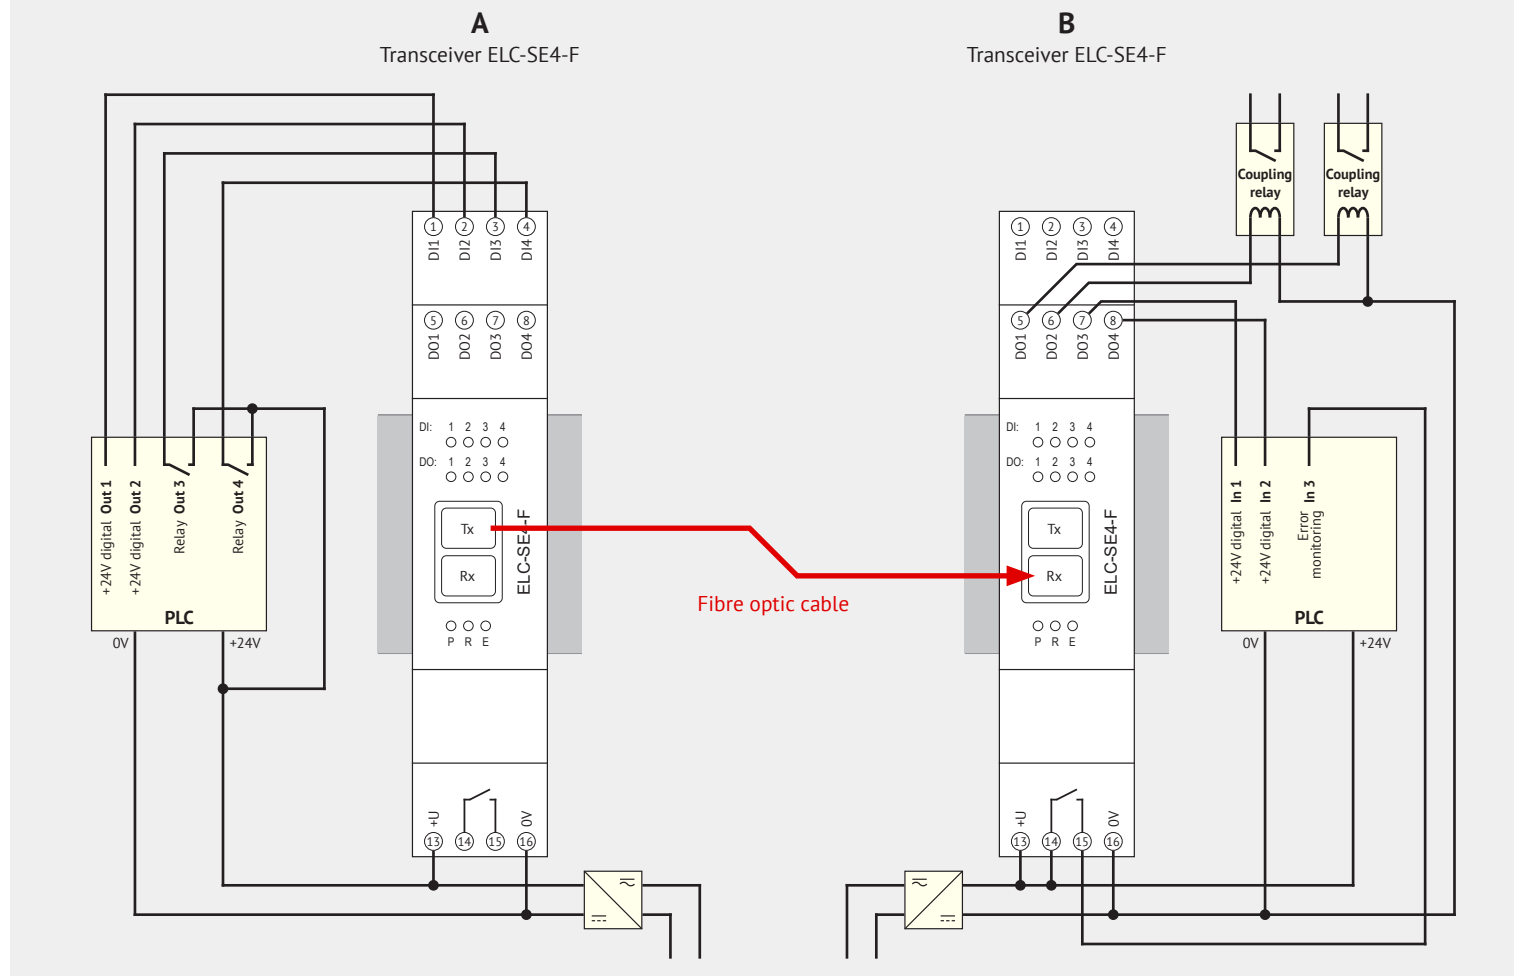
A
Transceiver ELC-SE4-F

B
Transceiver ELC-SE4-F

+24V digital Out 1
+24V digital Out 2
Relay Out 3
Relay Out 4
PLC
0V
+24V

1 2 3 4
DI1 DI2 DI3 DI4
5 6 7 8
DO1 DO2 DO3 DO4
DI: 1 2 3 4
DO: 1 2 3 4
Tx
Rx
ELC-SE4-F
P R E
+U 0V
13 14 15 16

Fibre optic cable

1 2 3 4
DI1 DI2 DI3 DI4
5 6 7 8
DO1 DO2 DO3 DO4
DI: 1 2 3 4
DO: 1 2 3 4
Tx
Rx
ELC-SE4-F
P R E
+U 0V
13 14 15 16

Coupling relay
Coupling relay

+24V digital In 1
+24V digital In 2
Error monitoring In 3
PLC
0V
+24V